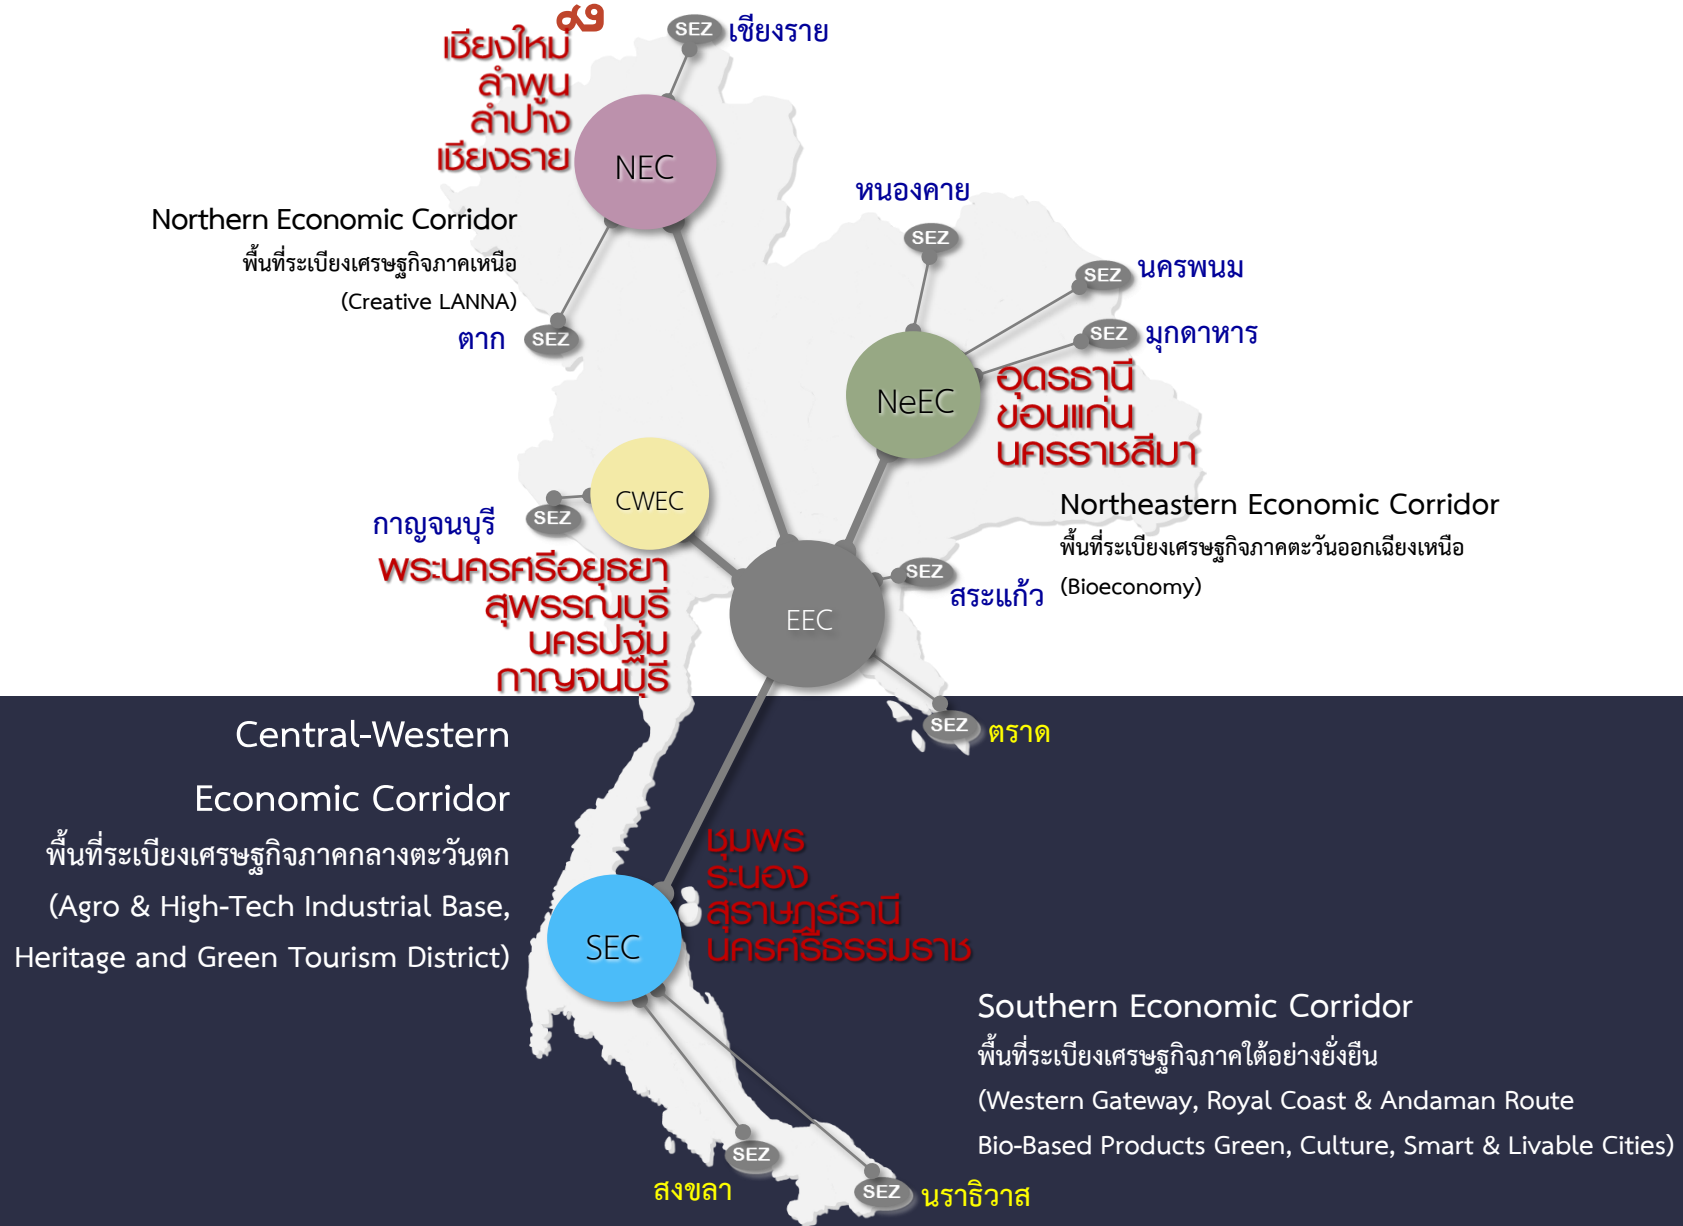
๙๑
เชียงใหม่
ลำพูน
ลำปาง
เชียงราย

SEZ เชียงราย

NEC

Northern Economic Corridor
พื้นที่ระเบียงเศรษฐกิจภาคเหนือ
(Creative LANNA)

ตาก SEZ

หนองคาย
SEZ
SEZ นครพนม
SEZ มุกดาหาร

NeEC

อุดรธานี
ขอนแก่น
นครราชสีมา

Northeastern Economic Corridor
พื้นที่ระเบียงเศรษฐกิจภาคตะวันออกเฉียงเหนือ
(Bioeconomy)

CWEC
กาญจนบุรี SEZ

พระนครศรีอยุธยา
สุพรรณบุรี
นครปฐม
กาญจนบุรี

EEC

SEZ สระแก้ว

SEZ ตราด

Central-Western
Economic Corridor
พื้นที่ระเบียงเศรษฐกิจภาคกลางตะวันตก
(Agro & High-Tech Industrial Base,
Heritage and Green Tourism District)

ชุมพร
ระนอง
สุราษฎร์ธานี
นครศรีธรรมราช

SEC

Southern Economic Corridor
พื้นที่ระเบียงเศรษฐกิจภาคใต้อย่างยั่งยืน
(Western Gateway, Royal Coast & Andaman Route
Bio-Based Products Green, Culture, Smart & Livable Cities)

SEZ
สงขลา
SEZ นราธิวาส